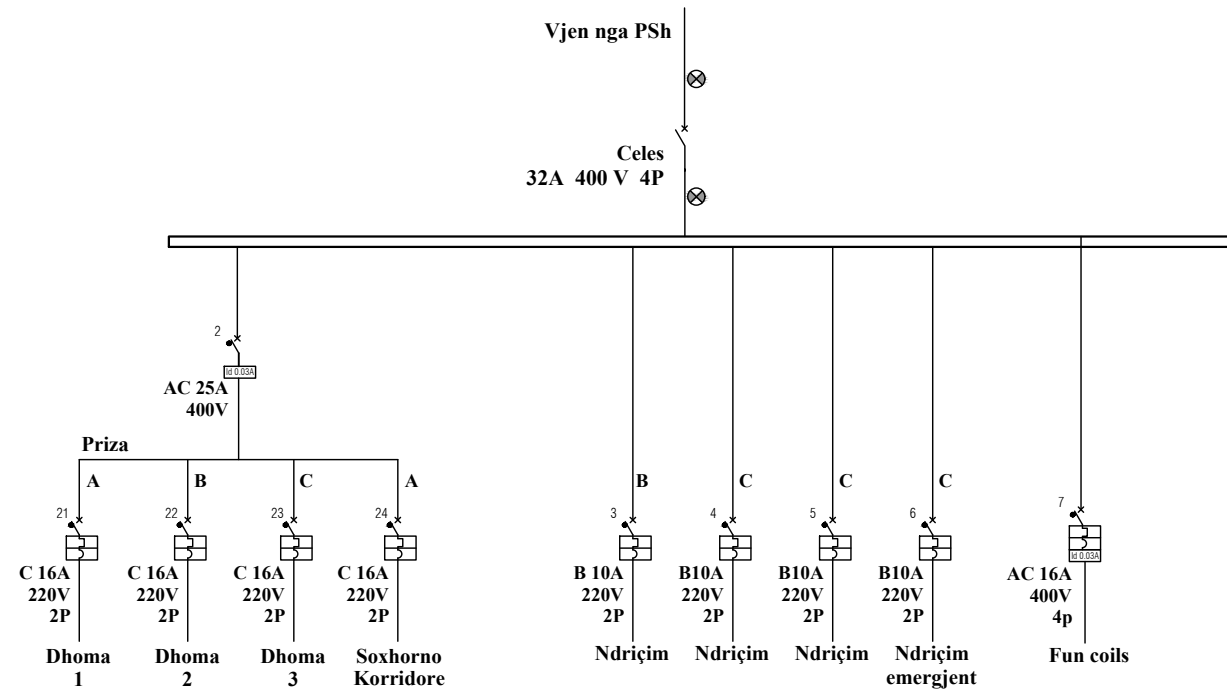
Vjen nga PSh

Celes
32A 400 V 4P

2
Id 0.03A
AC 25A
400V

Priza

A
B
C
A

21
22
23
24

C 16A
220V
2P

C 16A
220V
2P

C 16A
220V
2P

C 16A
220V
2P

Dhoma
1

Dhoma
2

Dhoma
3

Soxhorno
Korridore

B
C
C
C

3
4
5
6
7

B 10A
220V
2P

B10A
220V
2P

B10A
220V
2P

B10A
220V
2P

Id 0.03A
AC 16A
400V
4p

Ndriçim
Ndriçim
Ndriçim
Ndriçim
emergjent
Fun coils